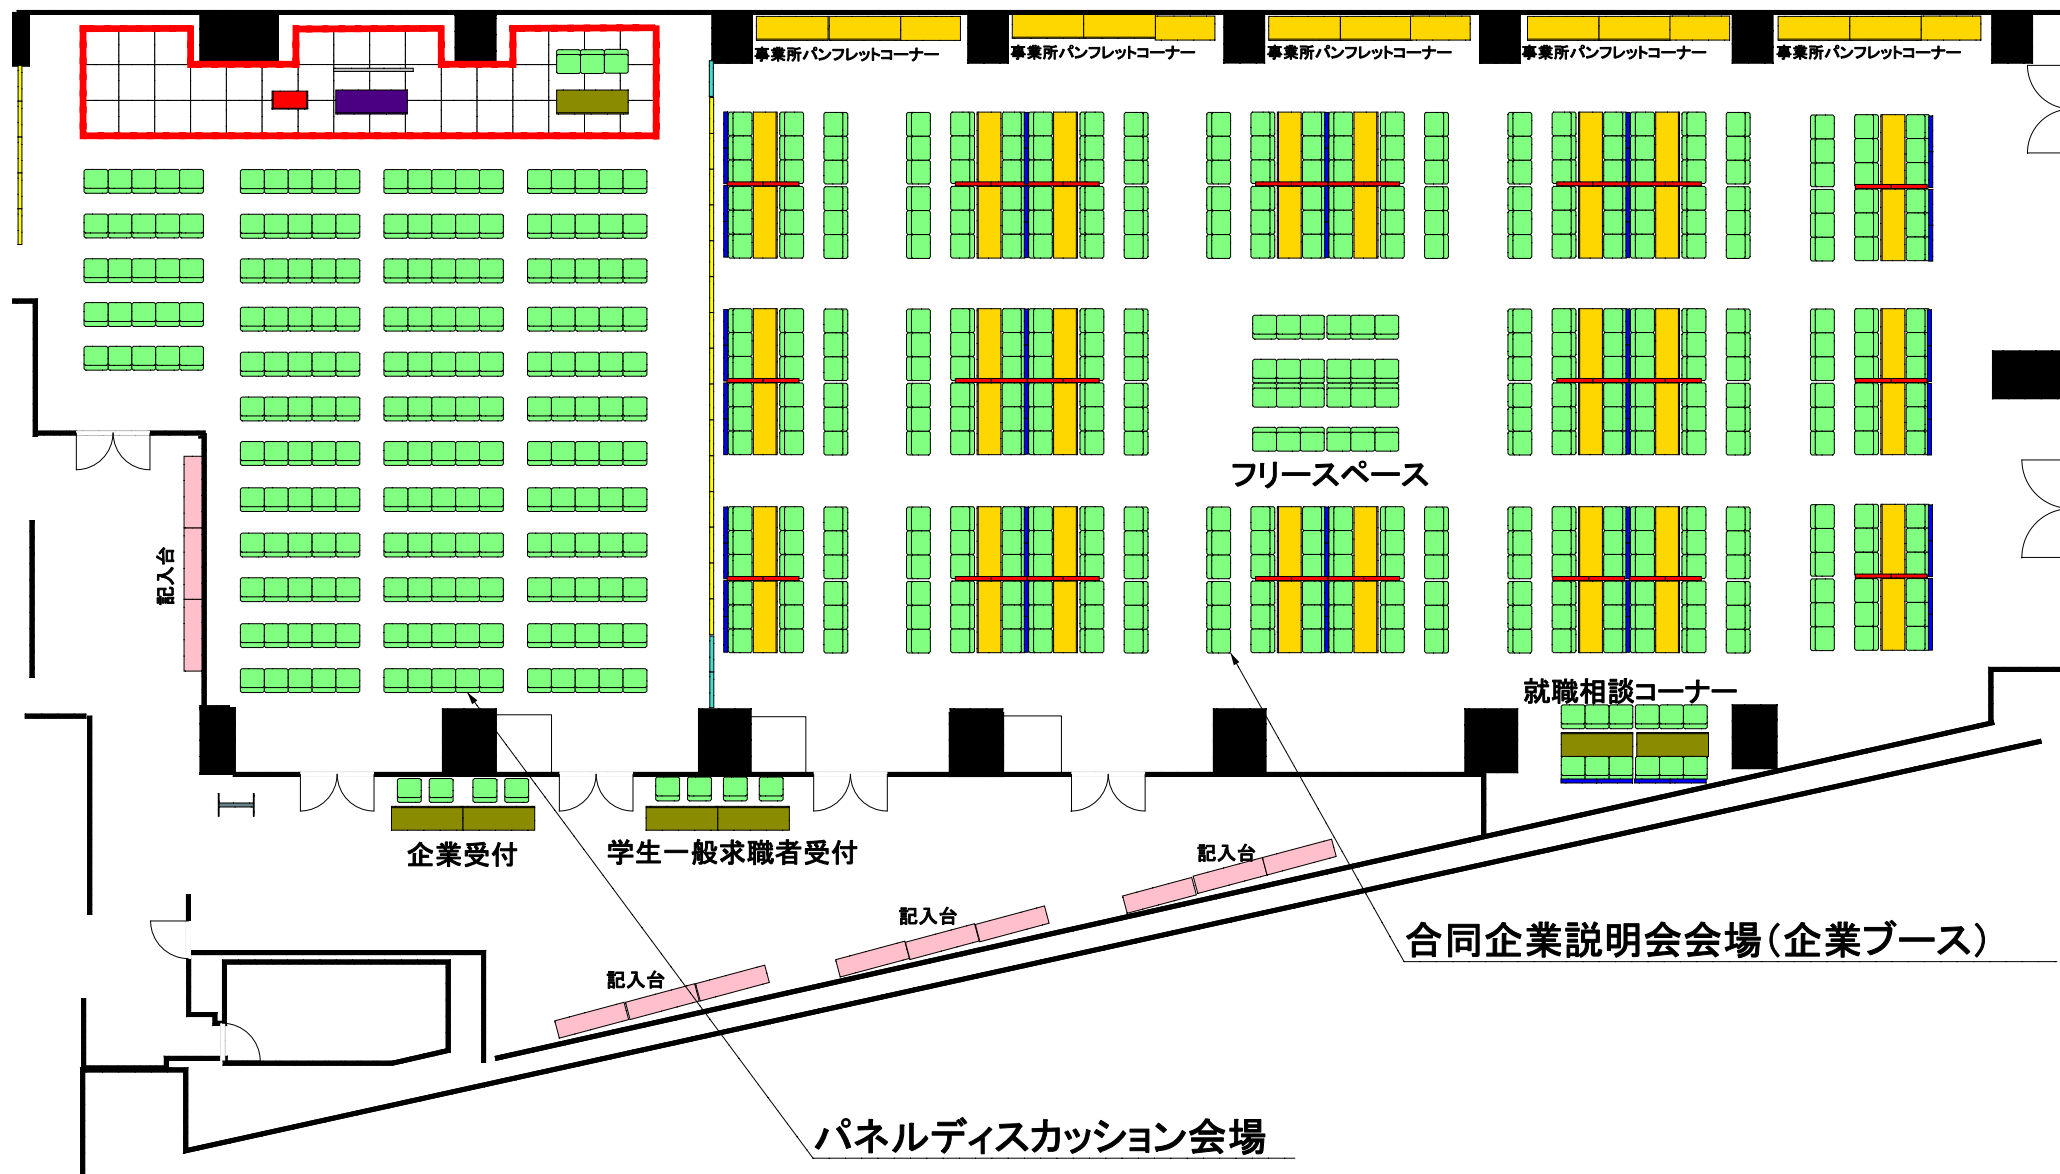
事業所パンフレットコーナー
事業所パンフレットコーナー
事業所パンフレットコーナー
事業所パンフレットコーナー
事業所パンフレットコーナー

フリースペース

記入台

就職相談コーナー

企業受付

学生一般求職者受付

記入台

記入台

記入台

合同企業説明会会場(企業ブース)

パネルディスカッション会場